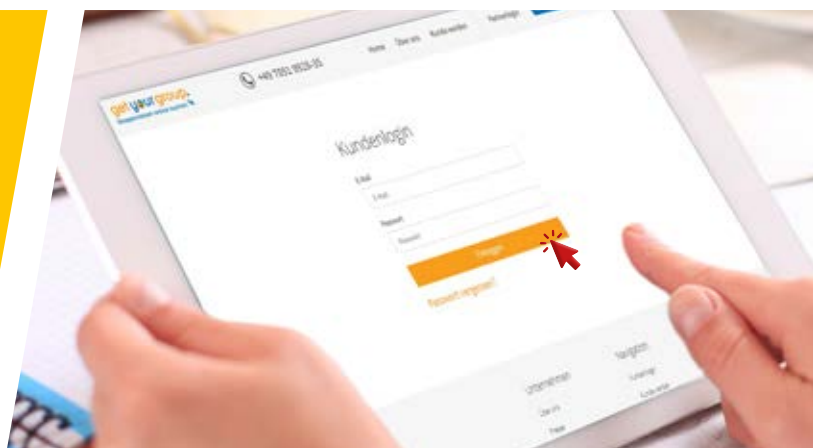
get your group

+49 7931 9938-55

Home Über uns Kunde werden Partnerlogin

Kundenlogin

E-Mail

E-Mail

Passwort

Passwort

Einloggen

Passwort vergessen?

Unternehmen

Über Uns

Presse

Navigation

Kundenlogin

Kunde werden